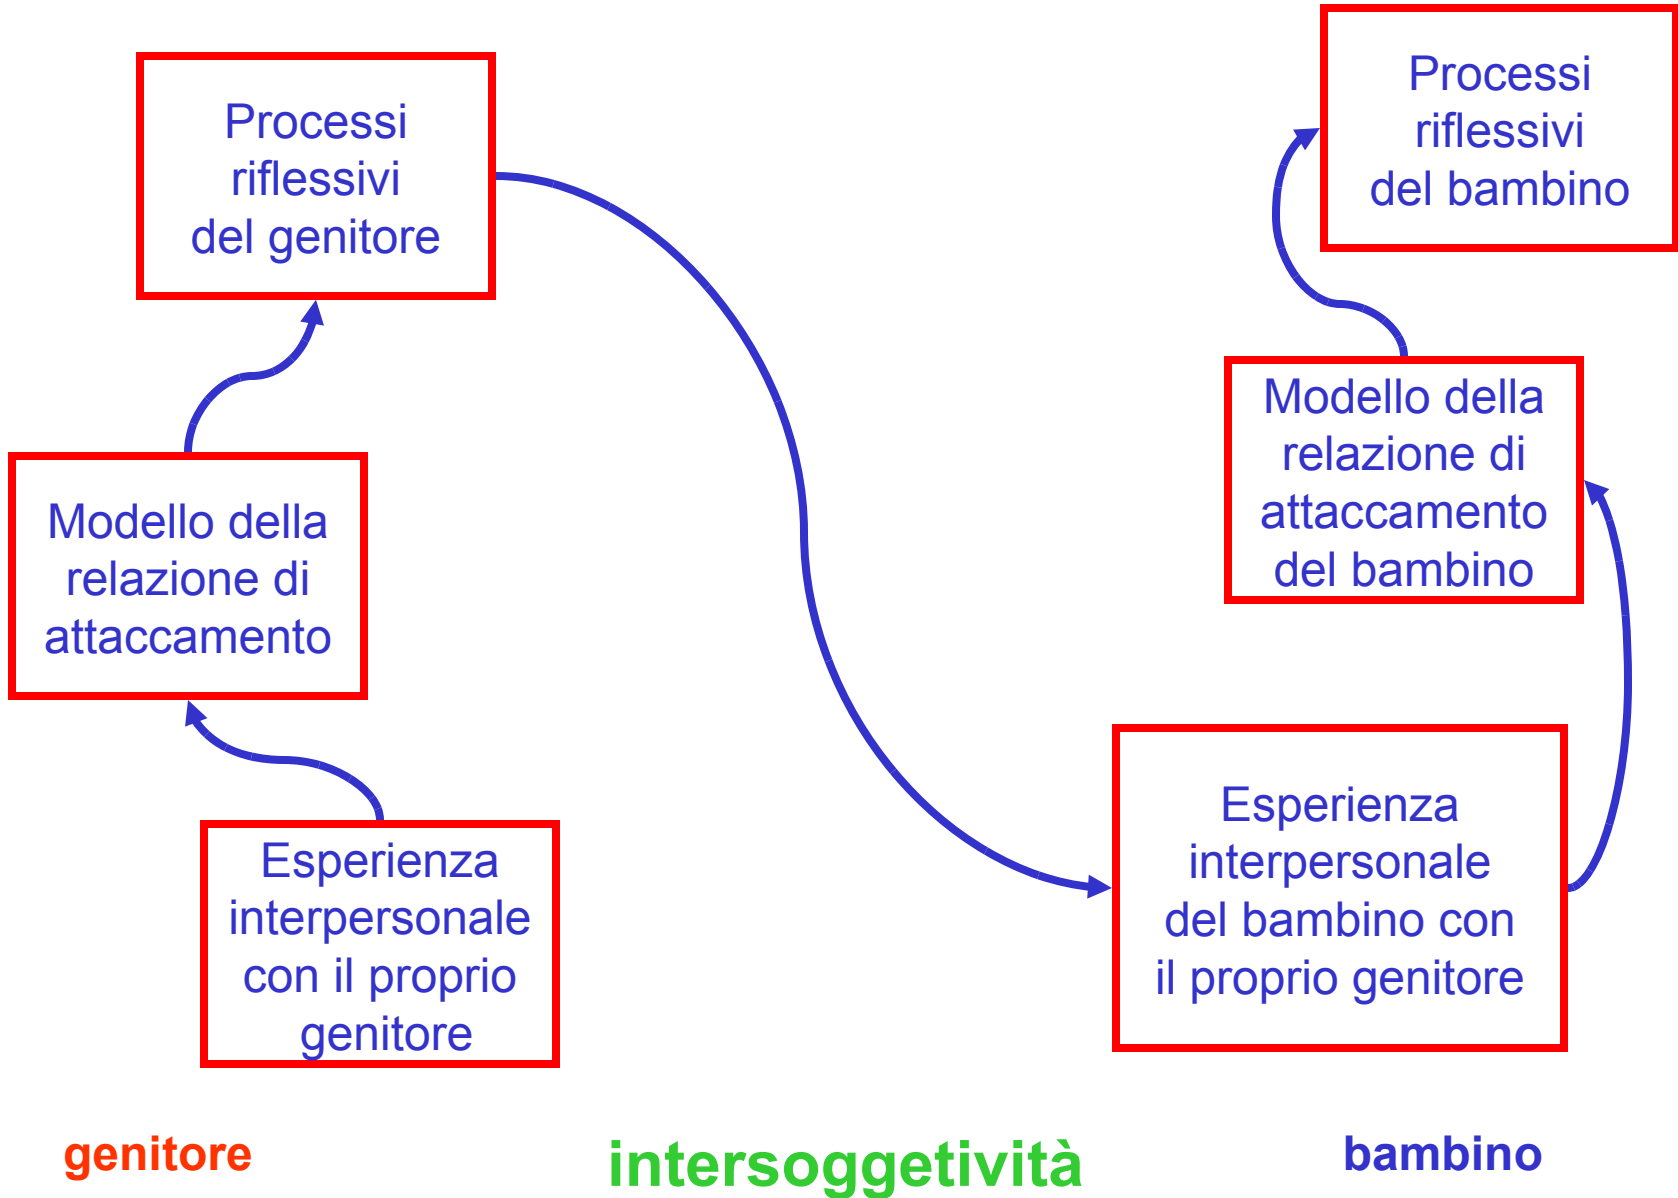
Processi riflessivi del genitore

Processi riflessivi del bambino

Modello della relazione di attaccamento del bambino

Modello della relazione di attaccamento

Esperienza interpersonale con il proprio genitore

Esperienza interpersonale del bambino con il proprio genitore

genitore

intersoggetività

bambino